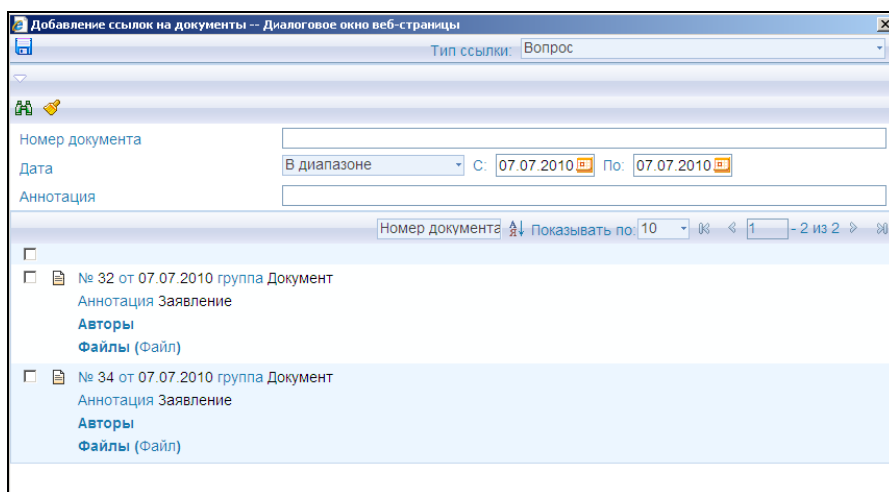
Добавление ссылок на документы -- Диалоговое окно веб-страницы

Тип ссылки: Вопрос

Номер документа

Дата В диапазоне С: 07.07.2010 По: 07.07.2010

Аннотация

Номер документа Показывать по: 10 1 - 2 из 2

№ 32 от 07.07.2010 группа Документ
Аннотация Заявление
Авторы
Файлы (Файл)

№ 34 от 07.07.2010 группа Документ
Аннотация Заявление
Авторы
Файлы (Файл)